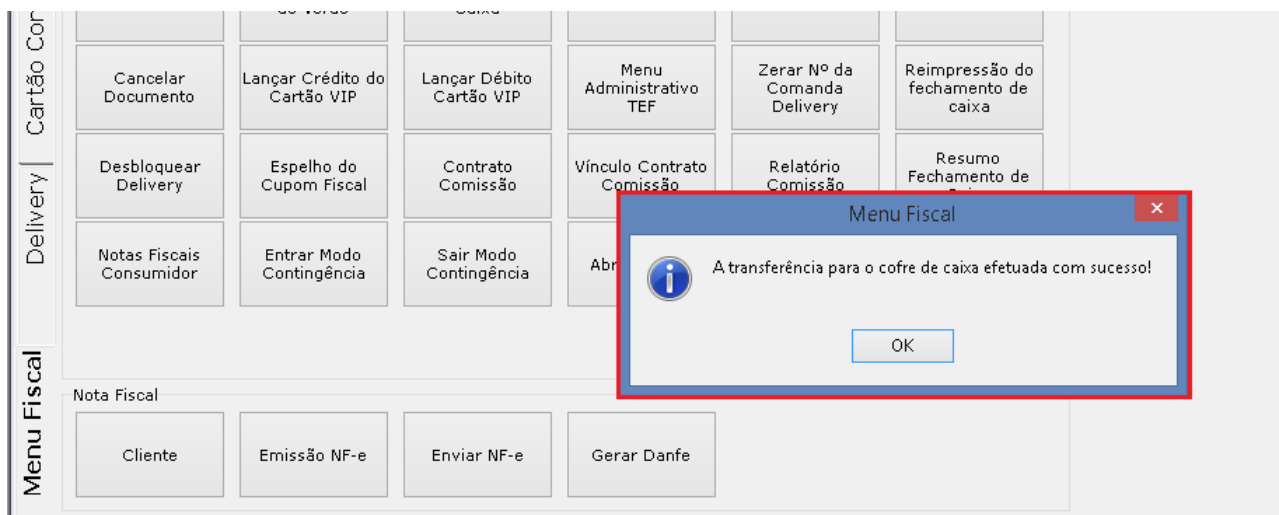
Cartão Cor
Delivery
Menu Fiscal

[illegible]
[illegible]

Cancelar Documento
Lançar Crédito do Cartão VIP
Lançar Débito Cartão VIP
Menu Administrativo TEF
Zerar Nº da Comanda Delivery
Reimpressão do fechamento de caixa

Desbloquear Delivery
Espelho do Cupom Fiscal
Contrato Comissão
Vínculo Contrato Comissão
Relatório Comissão
Resumo Fechamento de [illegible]

Notas Fiscais Consumidor
Entrar Modo Contingência
Sair Modo Contingência
Abr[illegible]

Menu Fiscal
A transferência para o cofre de caixa efetuada com sucesso!
OK

Nota Fiscal
Cliente
Emissão NF-e
Enviar NF-e
Gerar Danfe